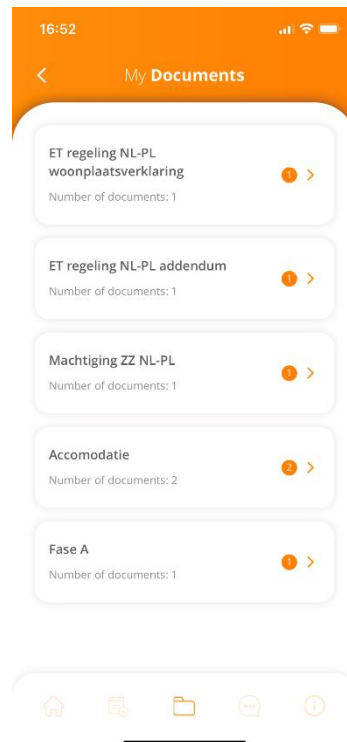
16:52

<

My Documents

ET regeling NL-PL woonplaatsverklaring

Number of documents: 1

1 >

ET regeling NL-PL addendum

Number of documents: 1

1 >

Machtiging ZZ NL-PL

Number of documents: 1

1 >

Accomodatie

Number of documents: 2

2 >

Fase A

Number of documents: 1

1 >